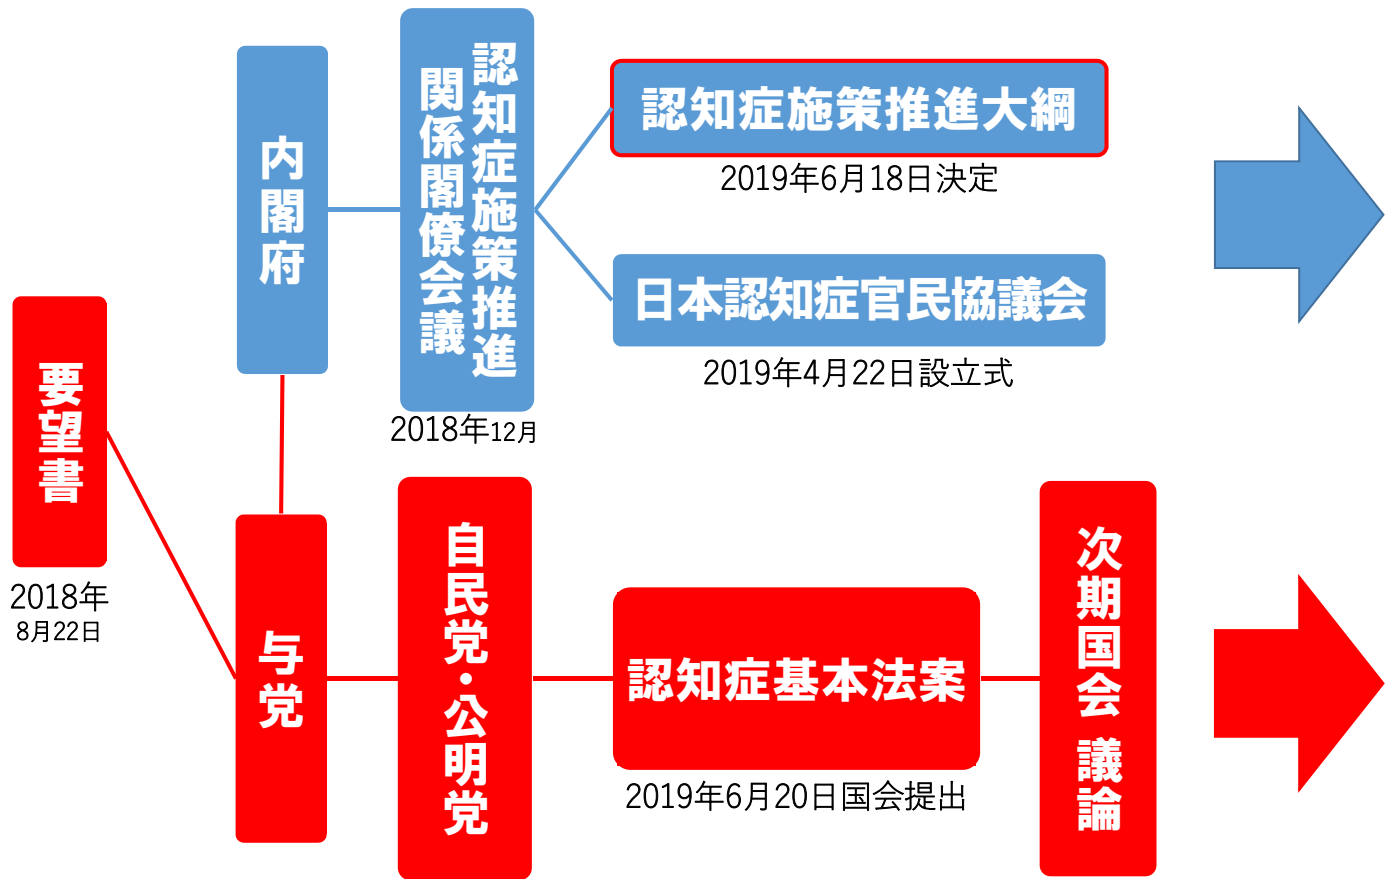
要望書
2018年
8月22日

内閣府

認知症施策推進関係閣僚会議
2018年12月

認知症施策推進大綱
2019年6月18日決定

日本認知症官民協議会
2019年4月22日設立式

与党

自民党・公明党

認知症基本法案
2019年6月20日国会提出

次期国会 議論